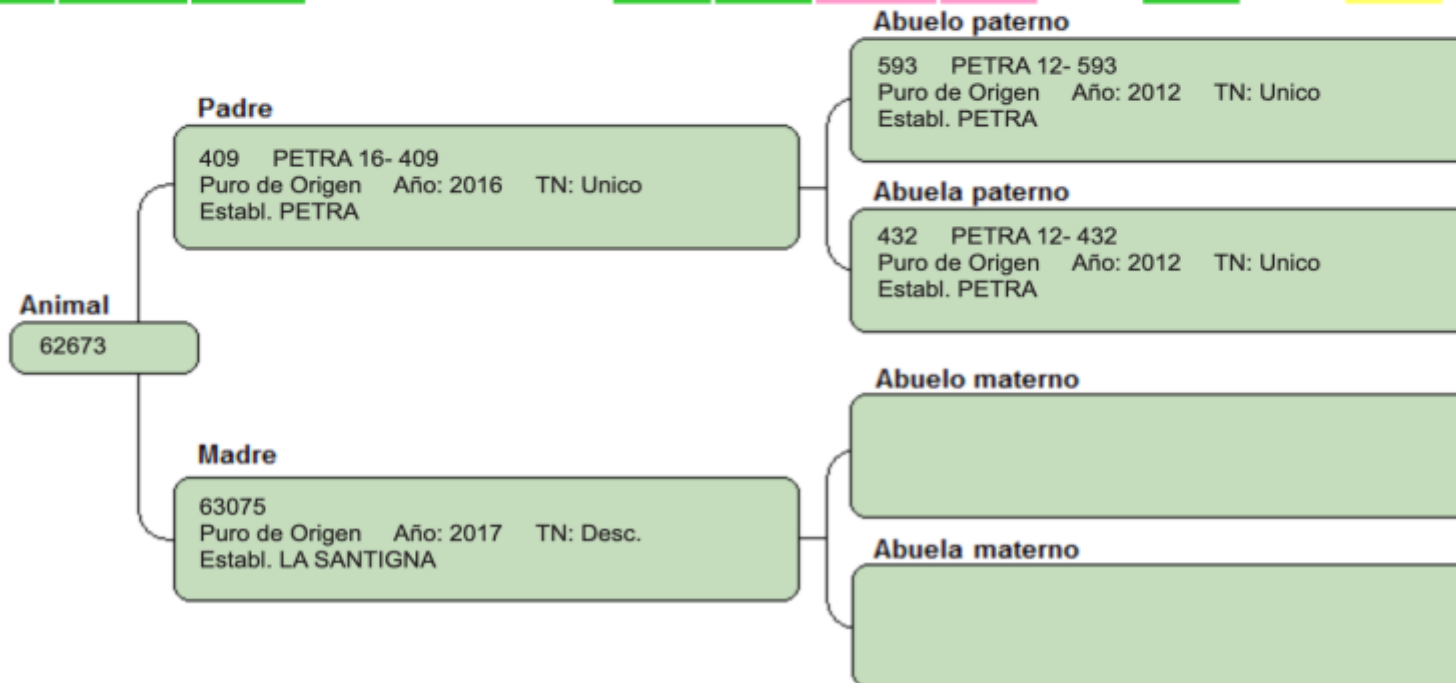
Animal
62673

Padre
409 PETRA 16- 409
Puro de Origen Año: 2016 TN: Unico
Establ. PETRA

Madre
63075
Puro de Origen Año: 2017 TN: Desc.
Establ. LA SANTIGNA

Abuelo paterno
593 PETRA 12- 593
Puro de Origen Año: 2012 TN: Unico
Establ. PETRA

Abuela paterno
432 PETRA 12- 432
Puro de Origen Año: 2012 TN: Unico
Establ. PETRA

Abuelo materno

Abuela materno